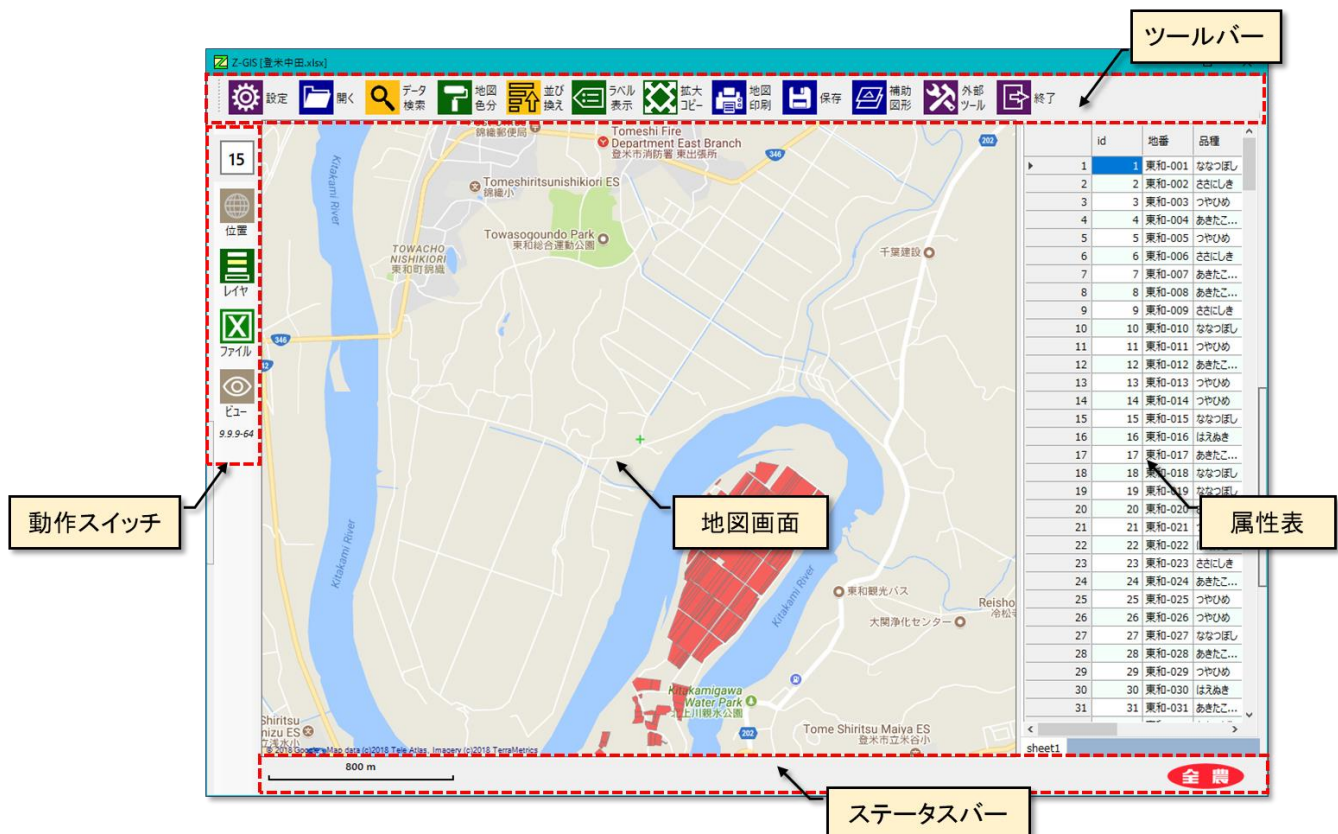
Z-GIS [登米中田.xlsx]

ツールバー

設定 開く データ検索 地図色分 並び換え ラベル表示 拡大コピー 地図印刷 保存 補助図形 外部ツール 終了

15
位置
レイヤ
ファイル
ビュー
9.9.9-64

動作スイッチ

錦織郵便局
Tomeshi Fire Department East Branch
登米市消防署 東出張所
Tomeshiritsunishikiori ES
錦織小
Towasogoundo Park
東和総合運動公園
TOWACHO NISHIKIORI
東和町錦織
千葉建設
Kitakami River
Kitakami River
Kitakami River
346
346
202
202
東和観光バス
大関浄化センター
Reisho
冷松寺
Kitakamigawa Water Park
北上川親水公園
Tome Shiritsu Maiya ES
登米市立米谷小
Shiritsu
mizu ES
© 2018 Google, Map data (c)2018 Tele Atlas, Imagery (c)2018 TerraMetrics

地図画面

| | id | 地番 | 品種 |
|---|---|---|---|
| 1 | 1 | 東和-001 | ななつぼし |
| 2 | 2 | 東和-002 | ささにしき |
| 3 | 3 | 東和-003 | つやひめ |
| 4 | 4 | 東和-004 | あきたこ... |
| 5 | 5 | 東和-005 | つやひめ |
| 6 | 6 | 東和-006 | ささにしき |
| 7 | 7 | 東和-007 | あきたこ... |
| 8 | 8 | 東和-008 | あきたこ... |
| 9 | 9 | 東和-009 | ささにしき |
| 10 | 10 | 東和-010 | ななつぼし |
| 11 | 11 | 東和-011 | つやひめ |
| 12 | 12 | 東和-012 | あきたこ... |
| 13 | 13 | 東和-013 | つやひめ |
| 14 | 14 | 東和-014 | つやひめ |
| 15 | 15 | 東和-015 | ななつぼし |
| 16 | 16 | 東和-016 | はえぬき |
| 17 | 17 | 東和-017 | あきたこ... |
| 18 | 18 | 東和-018 | ななつぼし |
| 19 | 19 | 東和-019 | ななつぼし |
| 20 | 20 | 東和-020 | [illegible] |
| 21 | 21 | 東和-021 | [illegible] |
| 22 | 22 | 東和-022 | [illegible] |
| 23 | 23 | 東和-023 | ささにしき |
| 24 | 24 | 東和-024 | あきたこ... |
| 25 | 25 | 東和-025 | つやひめ |
| 26 | 26 | 東和-026 | つやひめ |
| 27 | 27 | 東和-027 | ななつぼし |
| 28 | 28 | 東和-028 | あきたこ... |
| 29 | 29 | 東和-029 | つやひめ |
| 30 | 30 | 東和-030 | はえぬき |
| 31 | 31 | 東和-031 | あきたこ... |

属性表

sheet1

800 m

全農

ステータスバー